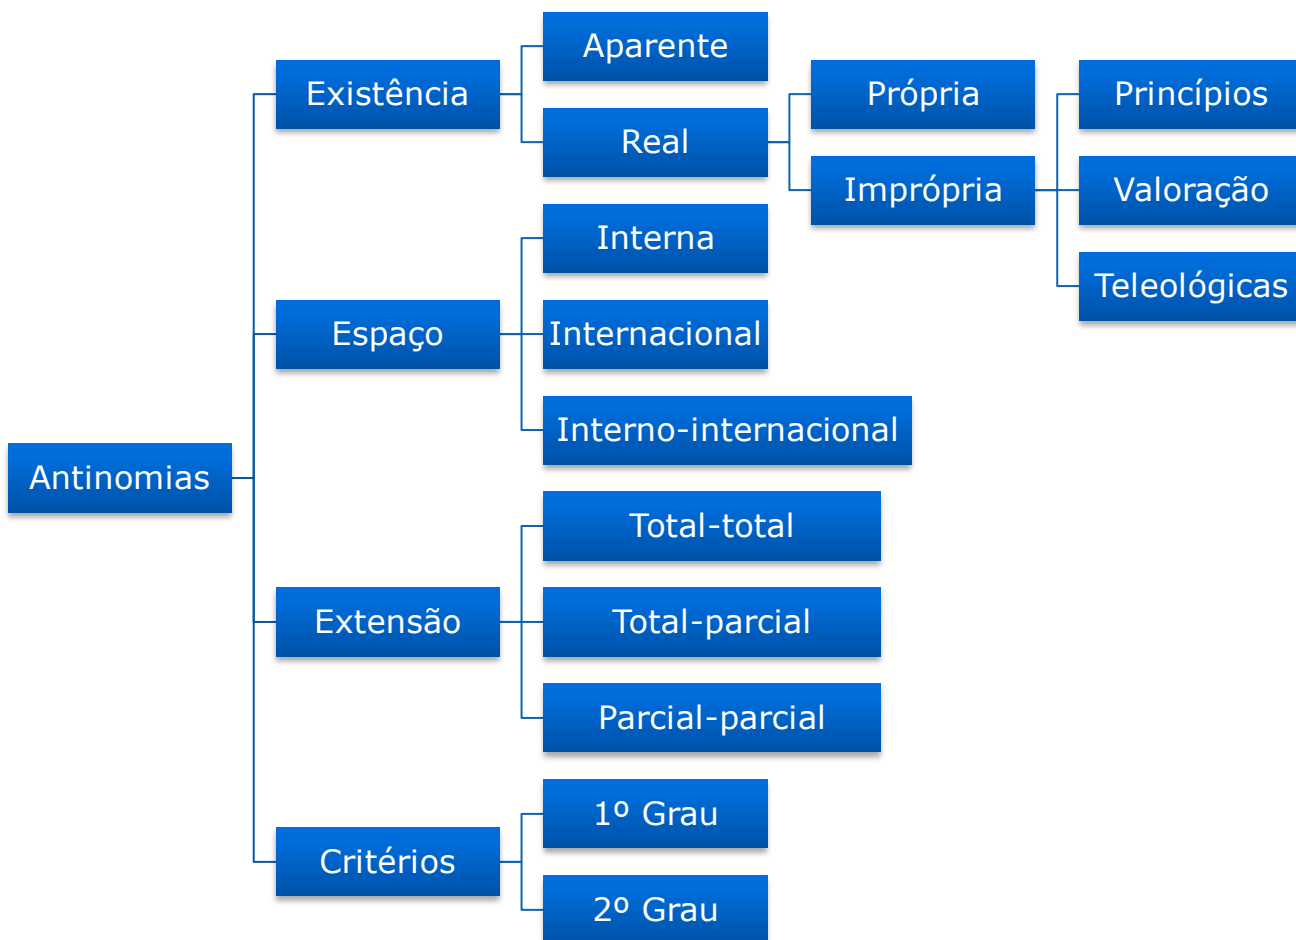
Antinomias

Existência

Aparente

Real

Própria

Imprópria

Princípios

Valoração

Teleológicas

Espaço

Interna

Internacional

Interno-internacional

Extensão

Total-total

Total-parcial

Parcial-parcial

Critérios

1º Grau

2º Grau